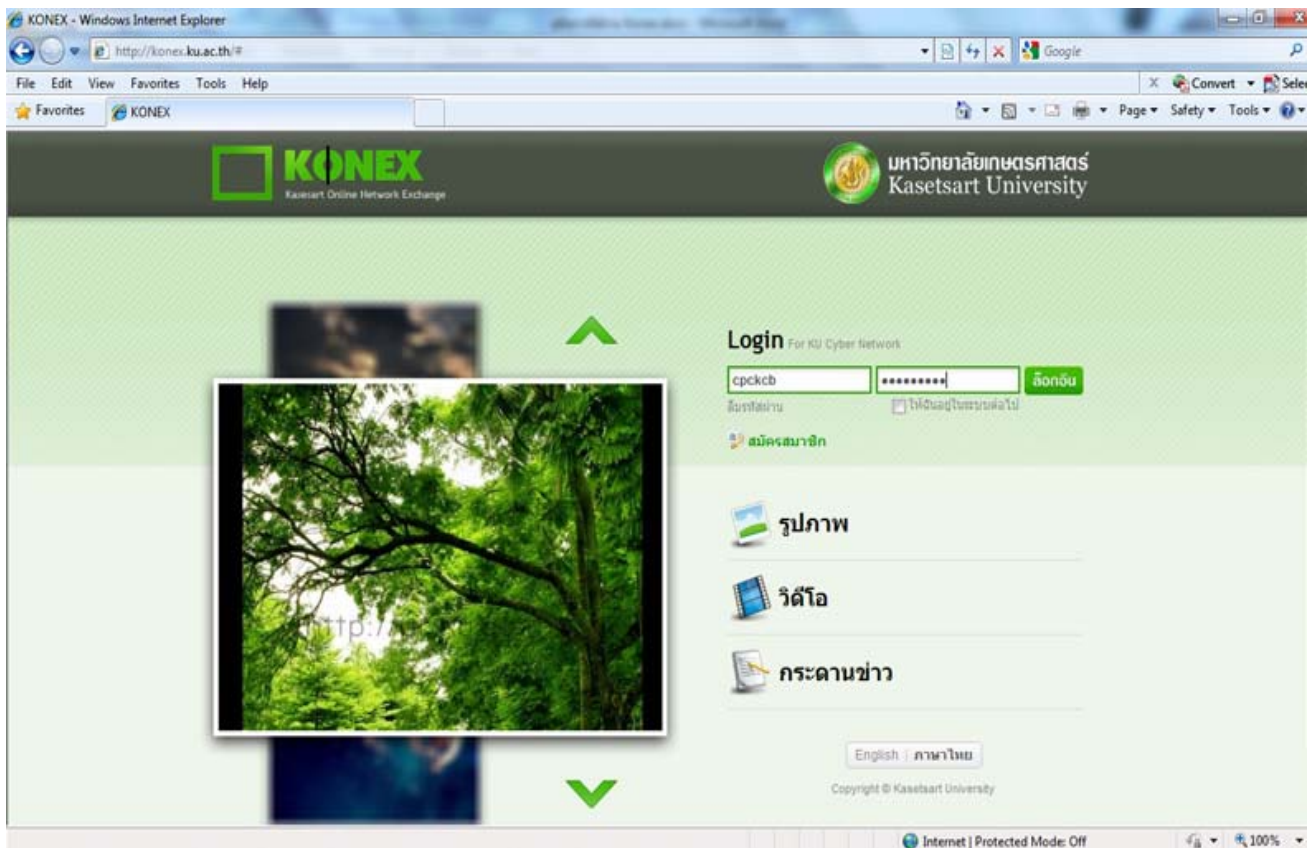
KONEX - Windows Internet Explorer

http://konex.ku.ac.th/#

Google

File Edit View Favorites Tools Help

Convert Sele

Favorites KONEX

Page Safety Tools

KONEX
Kasetsart Online Network Exchange

มหาวิทยาลัยเกษตรศาสตร์
Kasetsart University

Login For KU Cyber Network

cpckcb

•••••••••

ล็อกอิน

ลืมรหัสผ่าน

ให้ฉันอยู่ในระบบต่อไป

สมัครสมาชิก

รูปภาพ

วิดีโอ

กระดานข่าว

http://

English | ภาษาไทย

Copyright © Kasetsart University

Internet | Protected Mode: Off

100%